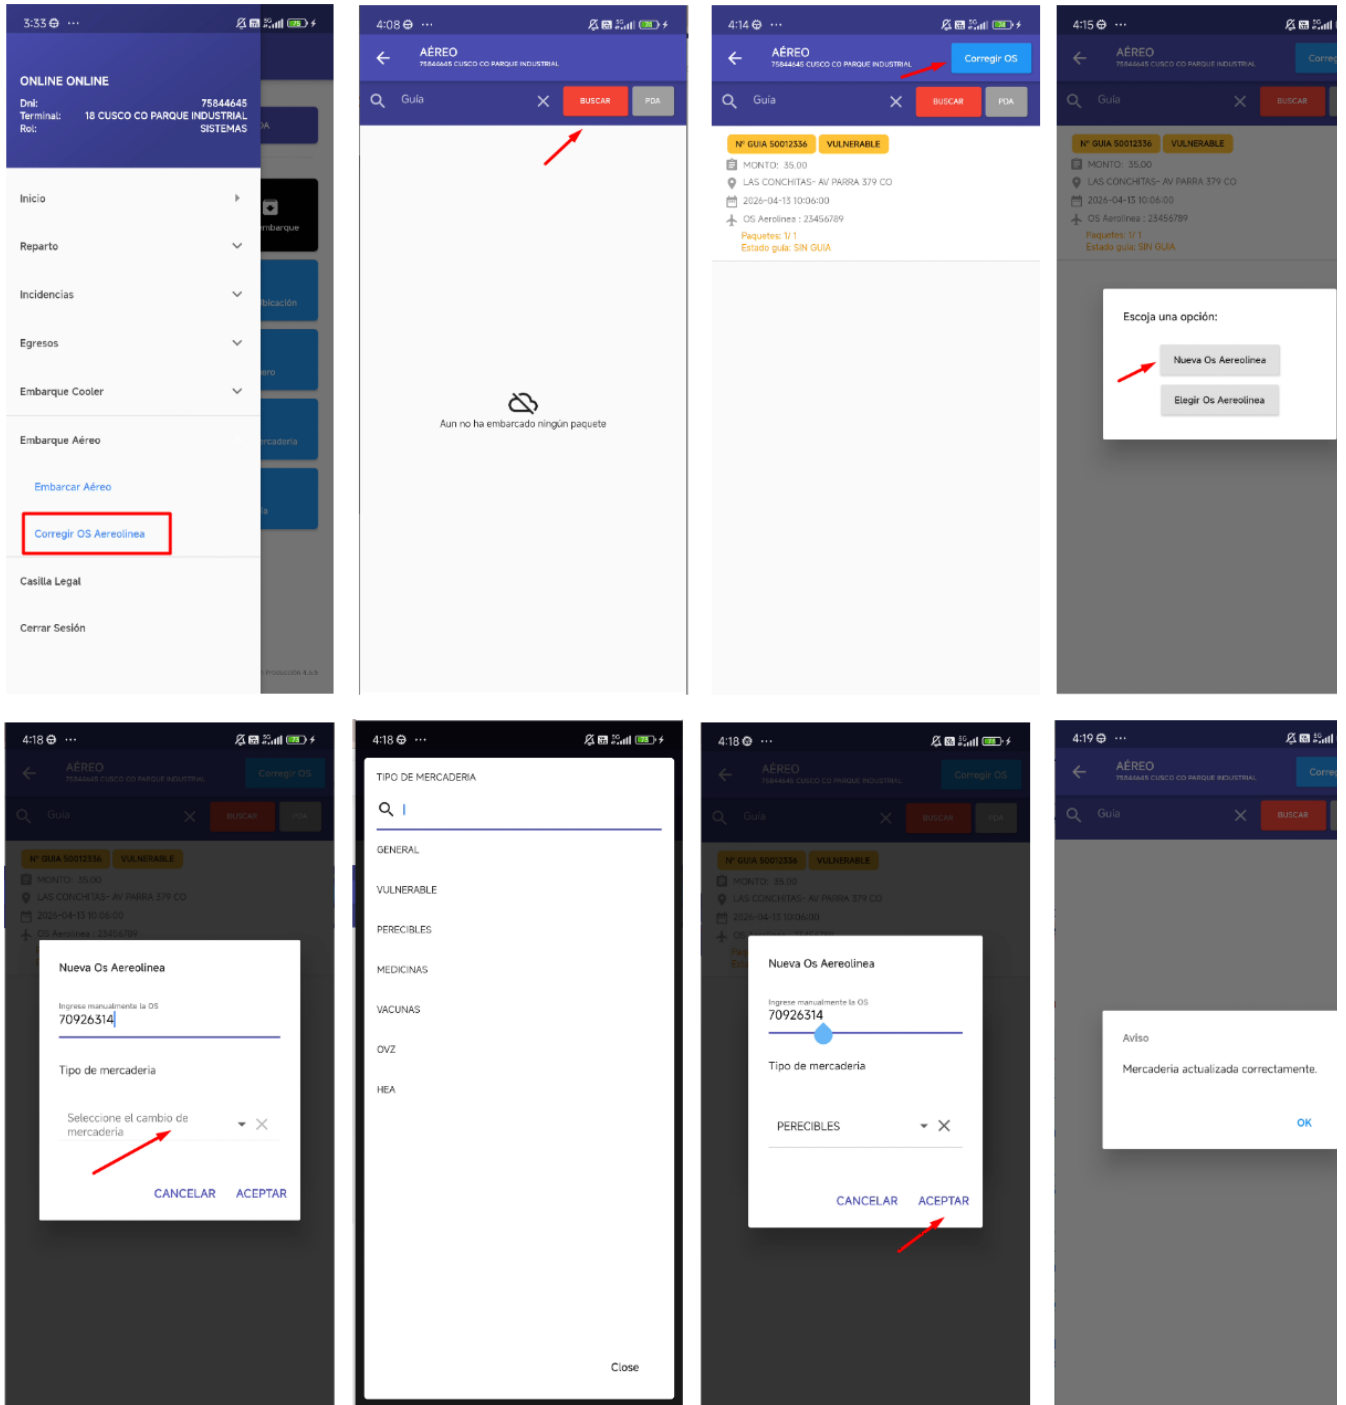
3:33

ONLINE ONLINE
Dni: 75844645
Terminal: 18 CUSCO CO PARQUE INDUSTRIAL
Rol: SISTEMAS

Inicio
Reparto
Incidencias
Egresos
Embarque Cooler
Embarque Aéreo
Embarcar Aéreo
Corregir OS Aereolinea
Casilla Legal
Cerrar Sesión

4:08
AÉREO
75844645 CUSCO CO PARQUE INDUSTRIAL
Guia
BUSCAR
PDA
Aun no ha embarcado ningún paquete

4:14
AÉREO
75844645 CUSCO CO PARQUE INDUSTRIAL
Corregir OS
Guia
BUSCAR
PDA
Nº GUIA 50012336
VULNERABLE
MONTO: 35.00
LAS CONCHITAS- AV PARRA 379 CO
2026-04-13 10:06:00
OS Aerolinea : 23456789
Paquetes: 1/ 1
Estado guia: SIN GUIA

4:15
AÉREO
Guia
BUSCAR
Escoja una opción:
Nueva Os Aereolinea
Elegir Os Aereolinea

4:18
AÉREO
Nueva Os Aereolinea
Ingrese manualmente la OS
70926314
Tipo de mercaderia
Seleccione el cambio de mercaderia
CANCELAR
ACEPTAR

4:18
TIPO DE MERCADERIA
GENERAL
VULNERABLE
PERECIBLES
MEDICINAS
VACUNAS
OVZ
HEA
Close

4:18
Nueva Os Aereolinea
Ingrese manualmente la OS
70926314
Tipo de mercaderia
PERECIBLES
CANCELAR
ACEPTAR

4:19
AÉREO
75844645 CUSCO CO PARQUE INDUSTRIAL
Guia
BUSCAR
Aviso
Mercaderia actualizada correctamente.
OK